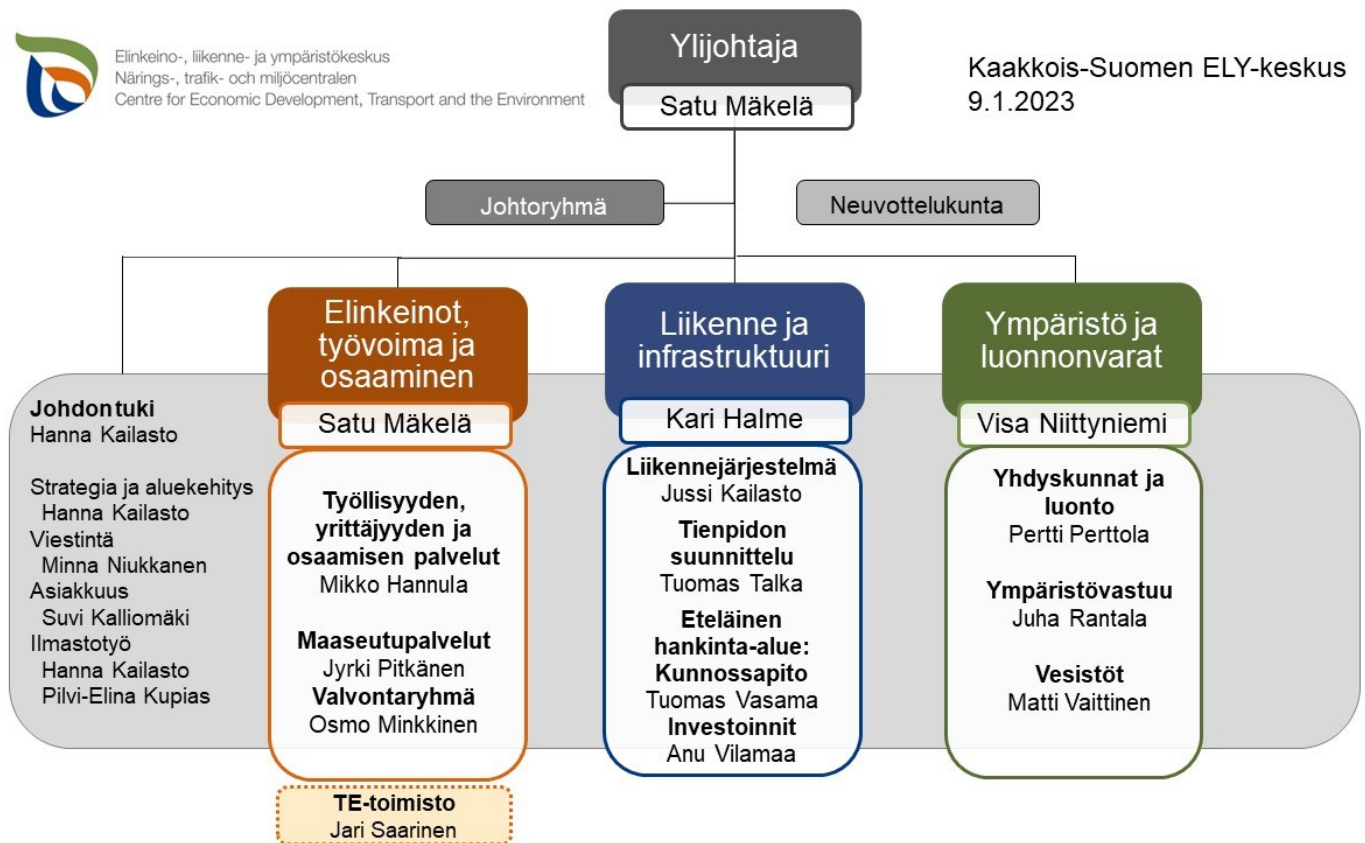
Elinkeino-, liikenne- ja ympäristökeskus
Närings-, trafik- och miljöcentralen
Centre for Economic Development, Transport and the Environment

Ylijohtaja
Satu Mäkelä

Kaakkois-Suomen ELY-keskus
9.1.2023

Johtoryhmä

Neuvottelukunta

Johdontuki
Hanna Kailasto

Strategia ja aluekehitys
Hanna Kailasto
Viestintä
Minna Niukkanen
Asiakkuus
Suvi Kalliomäki
Ilmastotyö
Hanna Kailasto
Pilvi-Elina Kupias

Elinkeinot, työvoima ja osaaminen
Satu Mäkelä

Työllisyyden, yrittäjyyden ja osaamisen palvelut
Mikko Hannula

Maaseutupalvelut
Jyrki Pitkänen
Valvontaryhmä
Osmo Minkkinen

TE-toimisto
Jari Saarinen

Liikenne ja infrastruktuuri
Kari Halme

Liikennejärjestelmä
Jussi Kailasto
Tienpidon suunnittelu
Tuomas Talka
Eteläinen hankinta-alue: Kunnossapito
Tuomas Vasama
Investoinnit
Anu Vilamaa

Ympäristö ja luonnonvarat
Visa Niittyniemi

Yhdyskunnat ja luonto
Pertti Perttola

Ympäristövastuu
Juha Rantala

Vesistöt
Matti Vaittinen